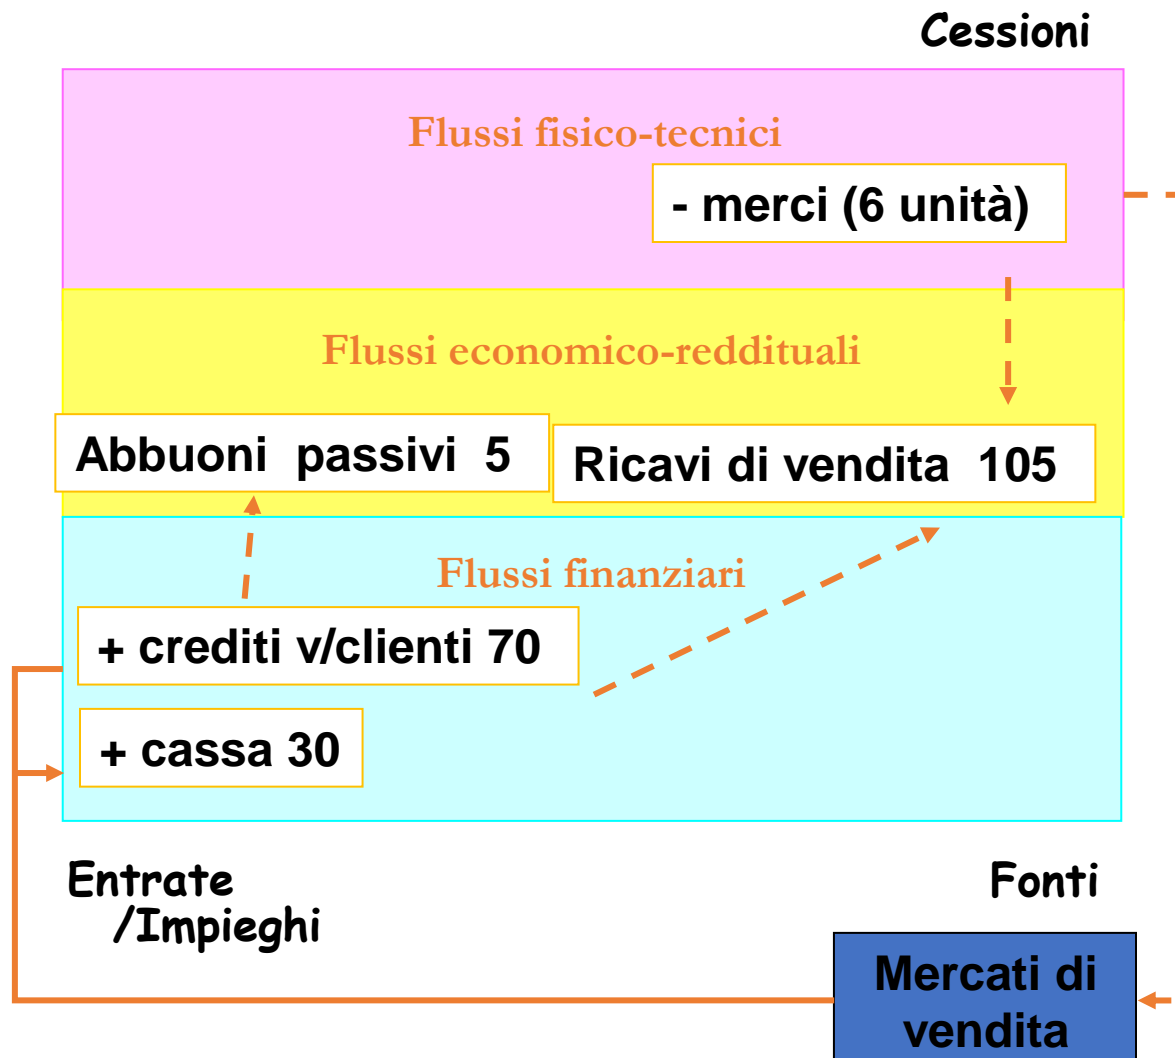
Cessioni

Flussi fisico-tecnici

- merci (6 unità)

Flussi economico-reddituali

Abbuoni passivi 5

Ricavi di vendita 105

Flussi finanziari

+ crediti v/clienti 70

+ cassa 30

Entrate /Impieghi

Fonti

Mercati di vendita